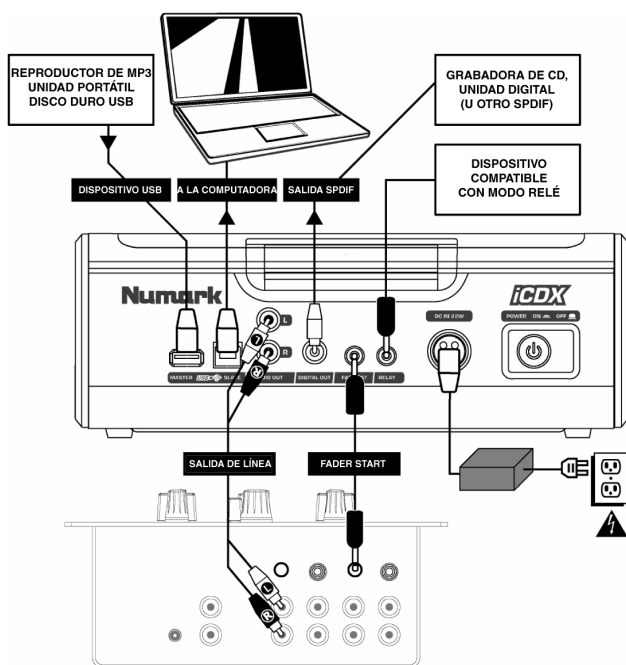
REPRODUCTOR DE MP3
UNIDAD PORTÁTIL
DISCO DURO USB

GRABADORA DE CD,
UNIDAD DIGITAL
(U OTRO SPDIF)

DISPOSITIVO
COMPATIBLE
CON MODO RELÉ

DISPOSITIVO USB

A LA COMPUTADORA

SALIDA SPDIF

Numark

iCDX

POWER ON OFF

DC IN 12V

L

R

MASTER

SLAVE

DIGITAL OUT

FADER START

RELAY

SALIDA DE LÍNEA

FADER START